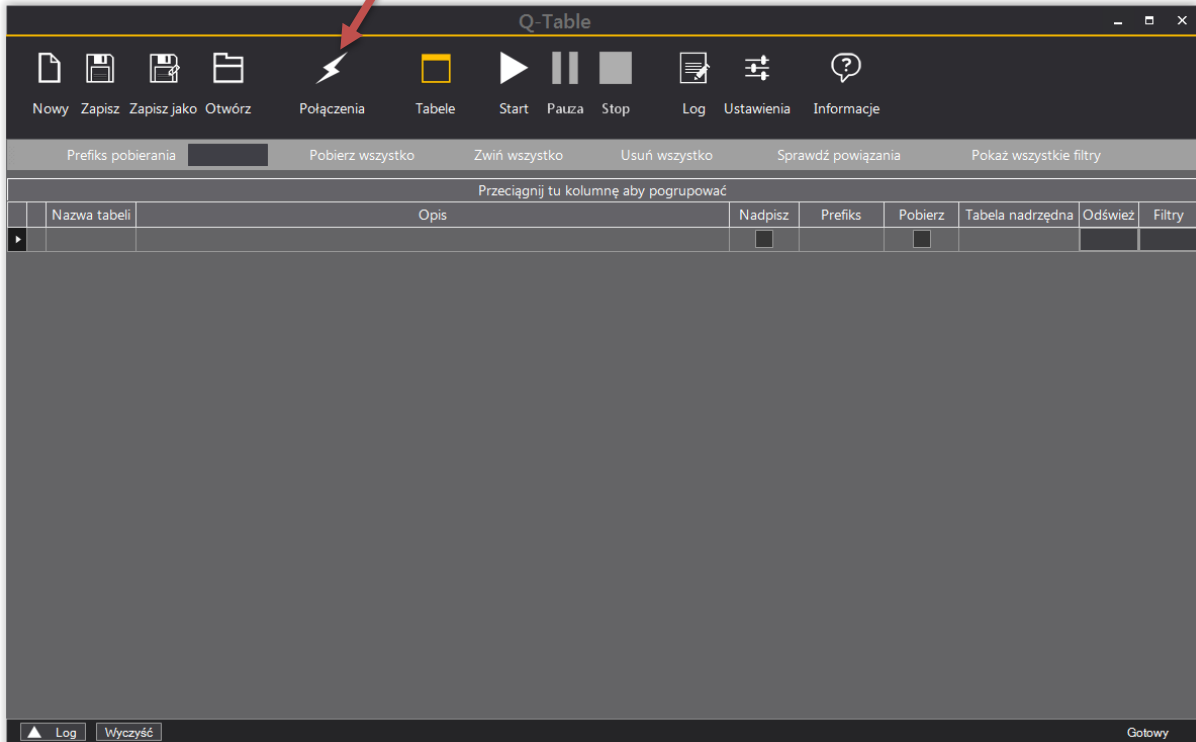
Q-Table

Nowy Zapisz Zapisz jako Otwórz Połączenia Tabele Start Pauza Stop Log Ustawienia Informacje

Prefiks pobierania Pobierz wszystko Zwiń wszystko Usuń wszystko Sprawdź powiązania Pokaż wszystkie filtry

Przeciągnij tu kolumnę aby pogrupować

| | Nazwa tabeli | Opis | Nadpisz | Prefiks | Pobierz | Tabela nadrzędna | Odśwież | Filtry |
|---|---|---|---|---|---|---|---|---|
| ▸ | | | | | | | | |

Log Wyczyść Gotowy